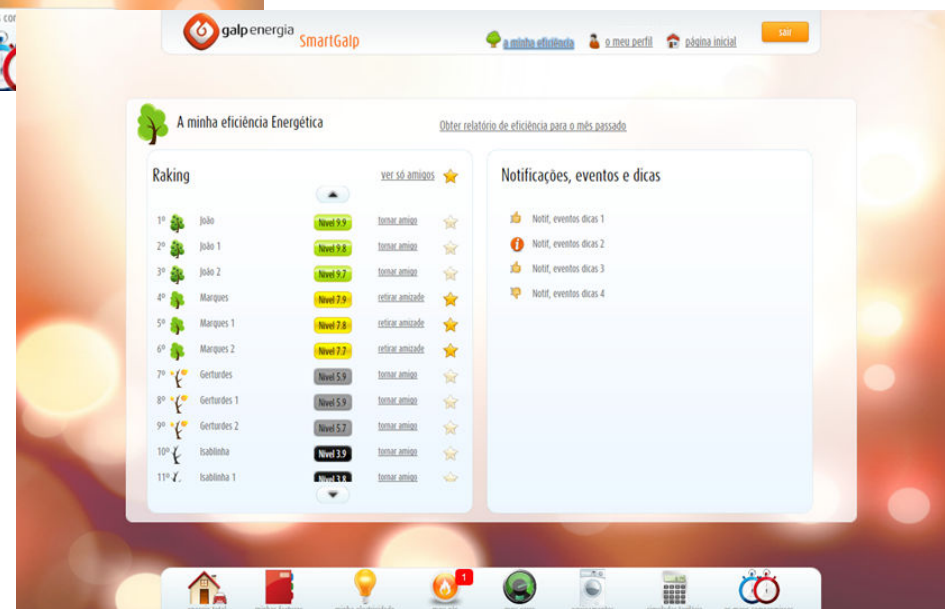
galp energia SmartGalp

a minha eficiência o meu perfil página inicial sair

A minha eficiência Energética

Obter relatório de eficiência para o mês passado

Raking

ver só amigos

| | | | |
|---|---|---|---|
| 1º | João | Nível 9.9 | tornar amigo |
| 2º | João 1 | Nível 9.8 | tornar amigo |
| 3º | João 2 | Nível 9.7 | tornar amigo |
| 4º | Marques | Nível 7.9 | retirar amizade |
| 5º | Marques 1 | Nível 7.8 | retirar amizade |
| 6º | Marques 2 | Nível 7.7 | retirar amizade |
| 7º | Gerturdes | Nível 5.9 | tornar amigo |
| 8º | Gerturdes 1 | Nível 5.9 | tornar amigo |
| 9º | Gerturdes 2 | Nível 5.7 | tornar amigo |
| 10º | Isablinha | Nível 3.9 | tornar amigo |
| 11º | Isablinha 1 | Nível 3.8 | tornar amigo |

Notificações, eventos e dicas

Notif, eventos dicas 1
Notif, eventos dicas 2
Notif, eventos dicas 3
Notif, eventos dicas 4

1